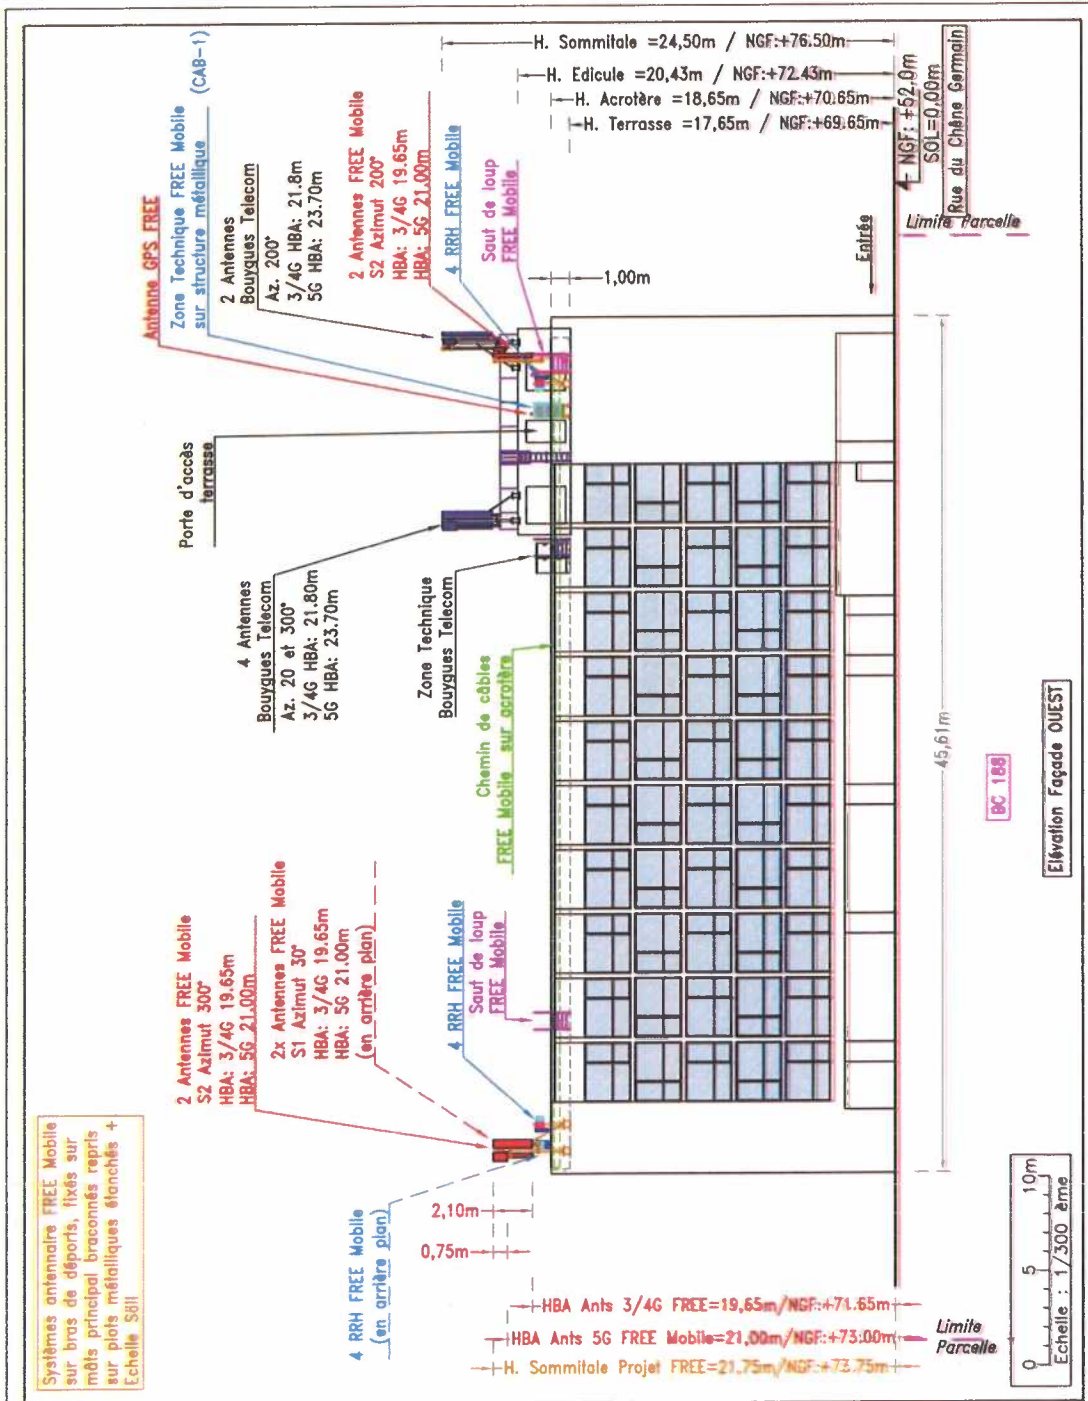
H. Sommitale =24,50m / NGF:+76.50m
H. Edicule =20,43m / NGF:+72.43m
H. Acrotère =18,65m / NGF:+70.65m
H. Terrasse =17,65m / NGF:+69.65m
NGF: +52,0m
SOL=0,00m
Rue du Chêne Germain
Limite Parcelle

(CAB-1)
Zone Technique FREE Mobile sur structure métallique
Antenne GPS FREE
2 Antennes Bouygues Telecom
Az. 200°
3/4G HBA: 21.8m
5G HBA: 23.70m
2 Antennes FREE Mobile
S2 Azimut 200°
HBA: 3/4G 19.65m
HBA: 5G 21.00m
4 RRH FREE Mobile
Saut de loup FREE Mobile
1,00m
Entrée

Porte d'accès terrasse

4 Antennes Bouygues Telecom
Az. 20 et 300°
3/4G HBA: 21.80m
5G HBA: 23.70m

Zone Technique Bouygues Telecom

Chemin de câbles FREE Mobile sur acrotère

45,61m
BC 188
Elévation Façade OUEST

2 Antennes FREE Mobile
S2 Azimut 300°
HBA: 3/4G 19.65m
HBA: 5G 21.00m

2x Antennes FREE Mobile
S1 Azimut 30°
HBA: 3/4G 19.65m
HBA: 5G 21.00m
(en arrière plan)

4 RRH FREE Mobile
Saut de loup FREE Mobile

Systèmes antennaire FREE Mobile sur bras de déports, fixés sur mâts principal braconnés repris sur plots métalliques étanchés + Echelle Söll

4 RRH FREE Mobile (en arrière plan)
2,10m
0,75m

HBA Ants 3/4G FREE=19,65m/NGF:+71.65m
HBA Ants 5G FREE Mobile=21,00m/NGF:+73.00m
H. Sommitale Projet FREE=21,75m/NGF:+73.75m
Limite Parcelle

0 5 10m
Echelle : 1/300 ème